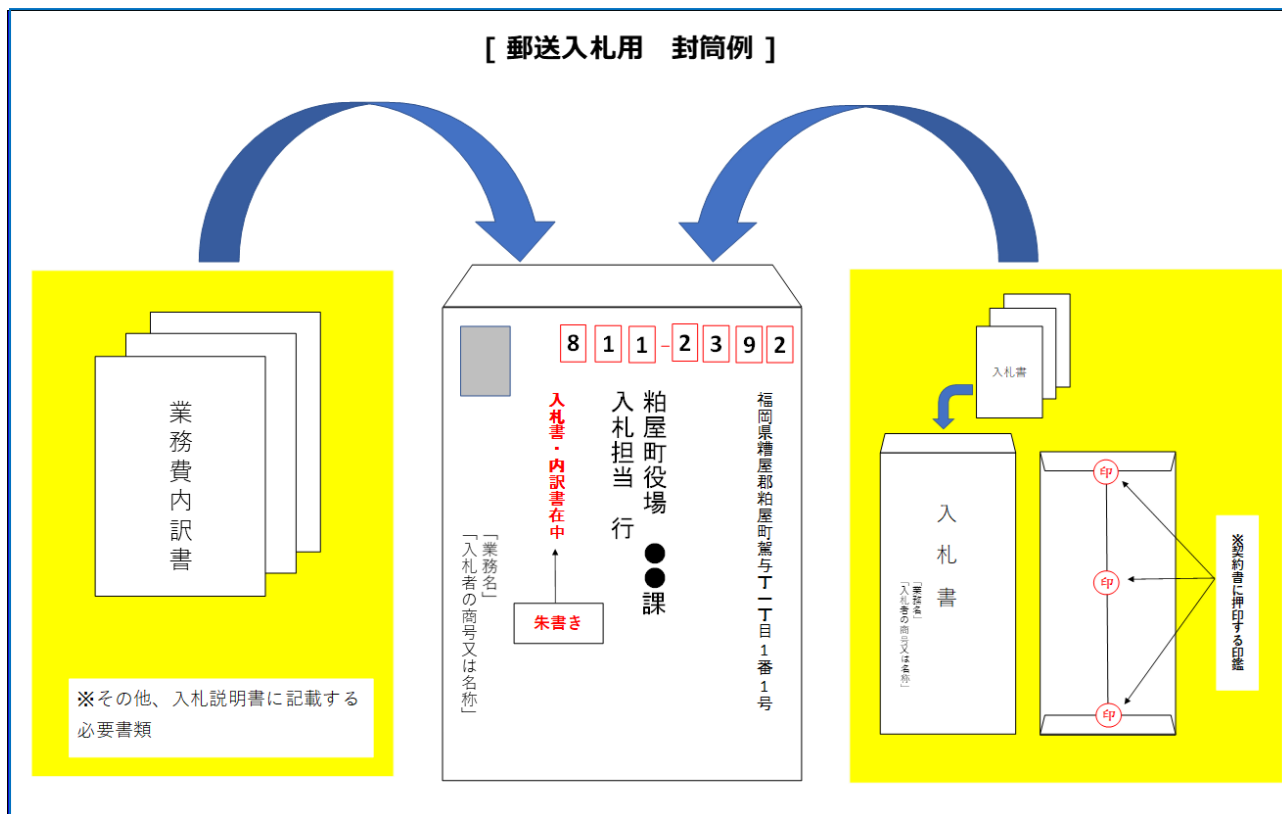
[ 郵送入札用　封筒例 ]

業務費内訳書

※その他、入札説明書に記載する必要書類

811-2392

福岡県糟屋郡粕屋町駕与丁一丁目1番1号

粕屋町役場
入札担当　●●課
行

入札書・内訳書在中

朱書き

「業務名」
「入札者の商号又は名称」

入札書

入札書

「業務名」
「入札者の商号又は名称」

印

印

印

※契約書に押印する印鑑